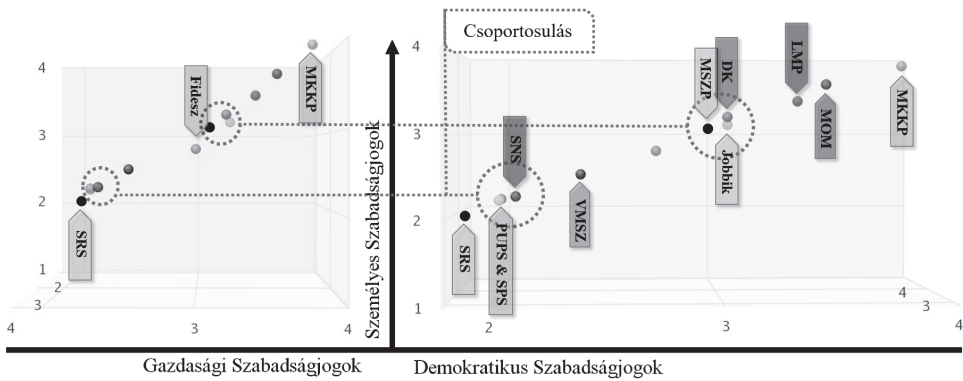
Csoportosulás

4
3
2
1
2
3
4
3
4

Fidesz
MKKP
SRS

Személyes Szabadságjogok

4
3
2
1
2
3
4
3
4

SNS
PUPS & SPS
SRS
VMSZ
MSZP
DK
LMP
MOM
Jobbik
MKKP

Gazdasági Szabadságjogok

Demokratikus Szabadságjogok